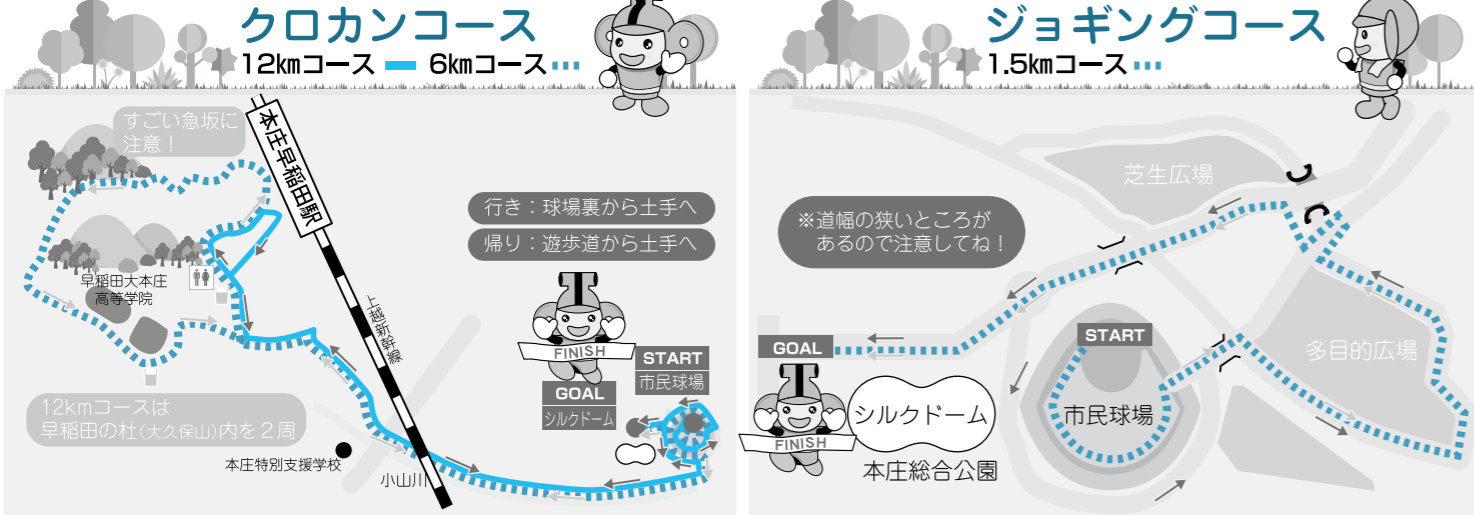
クロカンコース
12㎞コース　6㎞コース

すごい急坂に注意！

本庄早稲田駅

上越新幹線

行き：球場裏から土手へ
帰り：遊歩道から土手へ

早稲田大本庄高等学院

FINISH
START
市民球場
GOAL
シルクドーム

12㎞コースは早稲田の杜（大久保山）内を２周

本庄特別支援学校

小山川

ジョギングコース
1.5㎞コース

芝生広場

※道幅の狭いところがあるので注意してね！

GOAL
START
多目的広場
市民球場
FINISH
シルクドーム
本庄総合公園